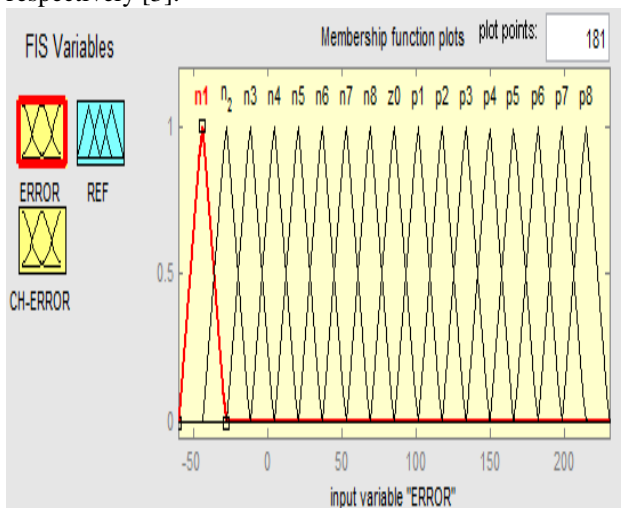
respectively [5].

FIS Variables

ERROR REF

CH-ERROR

Membership function plots plot points: 181

n1 n2 n3 n4 n5 n6 n7 n8 z0 p1 p2 p3 p4 p5 p6 p7 p8

1

0.5

0

-50 0 50 100 150 200

input variable "ERROR"